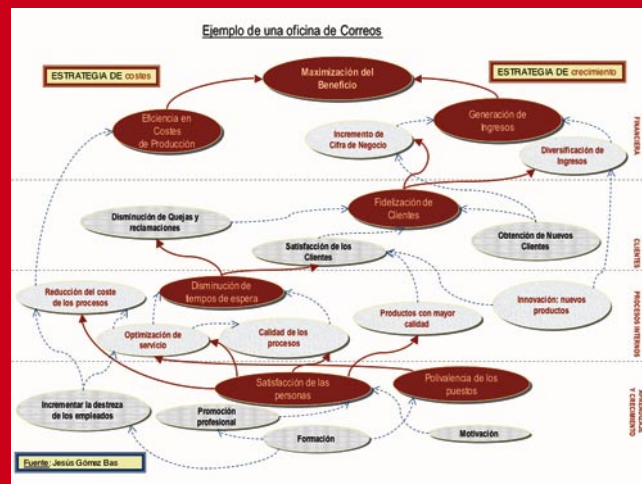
Ejemplo de una oficina de Correos

ESTRATEGIA DE costes

Maximización del Beneficio

ESTRATEGIA DE crecimiento

Eficiencia en Costes de Producción

Incremento de Cifra de Negocio

Generación de Ingresos

Diversificación de Ingresos

FINANCIERA

Disminución de Quejas y reclamaciones

Fidelización de Clientes

Satisfacción de los Clientes

Obtención de Nuevos Clientes

CLIENTES

Reducción del coste de los procesos

Disminución de tiempos de espera

Optimización de servicio

Calidad de los procesos

Productos con mayor calidad

Innovación: nuevos productos

PROCESOS INTERNOS

Satisfacción de las personas

Polivalencia de los puestos

Incrementar la destreza de los empleados

Promoción profesional

Formación

Motivación

APRENDIZAJE Y CRECIMIENTO

Fuente: Jesús Gómez Bas